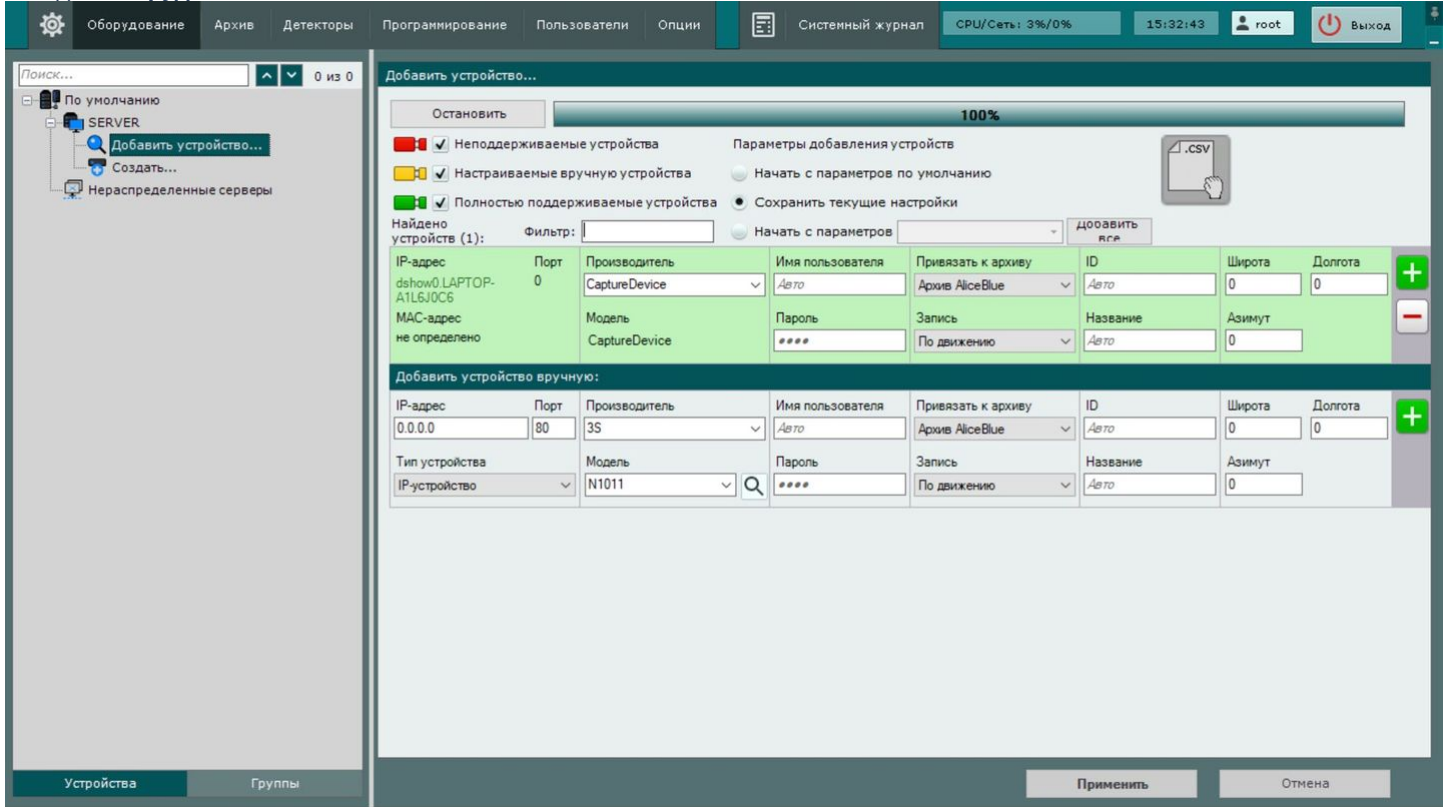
Оборудование Архив Детекторы Программирование Пользователи Опции Системный журнал CPU/Сеть: 3%/0% 15:32:43 root Выход

Поиск... 0 из 0
По умолчанию
SERVER
Добавить устройство...
Создать...
Нераспределенные серверы

Устройства Группы

Добавить устройство...

Остановить
100%

Неподдерживаемые устройства
Настраиваемые вручную устройства
Полностью поддерживаемые устройства

Параметры добавления устройств
Начать с параметров по умолчанию
Сохранить текущие настройки
Начать с параметров

.CSV

Найдено устройств (1): Фильтр: Добавить все

| IP-адрес | Порт | Производитель | Имя пользователя | Привязать к архиву | ID | Широта | Долгота |
|---|---|---|---|---|---|---|---|
| dshow0.LAPTOP-A1L6J0C6 | 0 | CaptureDevice | Авто | Архив AliceBlue | Авто | 0 | 0 |
| MAC-адрес | | Модель | Пароль | Запись | Название | Азимут | |
| не определено | | CaptureDevice | •••• | По движению | Авто | 0 | |

Добавить устройство вручную:

| IP-адрес | Порт | Производитель | Имя пользователя | Привязать к архиву | ID | Широта | Долгота |
|---|---|---|---|---|---|---|---|
| 0.0.0.0 | 80 | 3S | Авто | Архив AliceBlue | Авто | 0 | 0 |
| Тип устройства | | Модель | Пароль | Запись | Название | Азимут | |
| IP-устройство | | N1011 | •••• | По движению | Авто | 0 | |

Применить Отмена